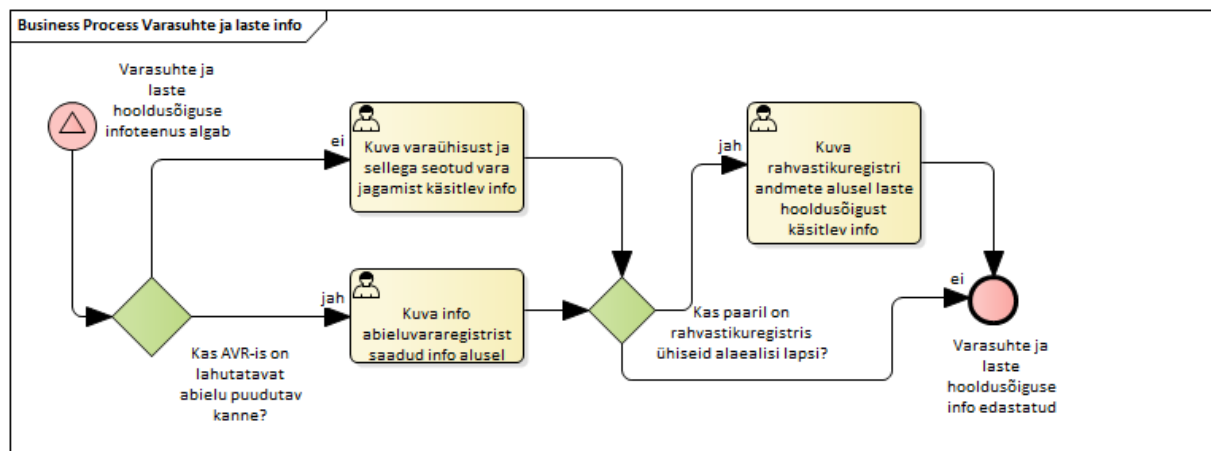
Business Process Varasuhte ja laste info

Varasuhte ja laste hooldusõiguse infoteenus algab

ei

Kuva varaühisust ja sellega seotud vara jagamist käsitlev info

jah

Kuva rahvastikuregistri andmete alusel laste hooldusõigust käsitlev info

ei

jah

Kuva info abieluvararegistrist saadud info alusel

Kas paaril on rahvastikuregistris ühiseid alaealisi lapsi?

Kas AVR-is on lahutatavat abielu puudutav kanne?

Varasuhte ja laste hooldusõiguse info edastatud